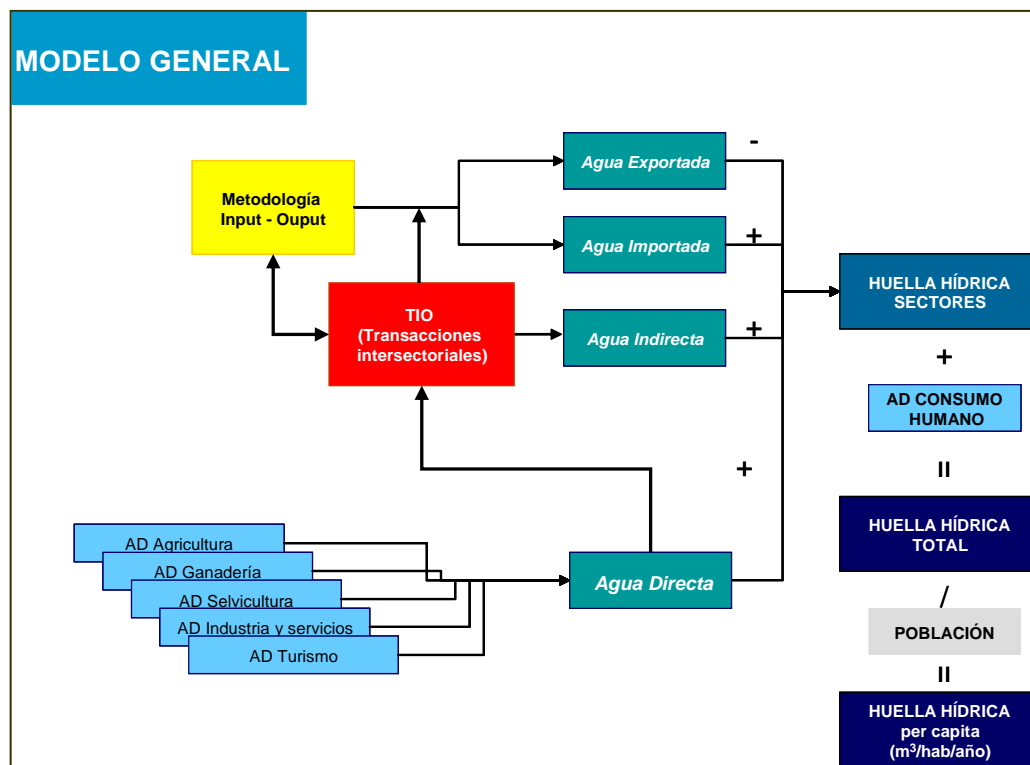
MODELO GENERAL

Metodología Input - Ouput

TIO (Transacciones intersectoriales)

Agua Exportada

Agua Importada

Agua Indirecta

-

+

+

+

HUELLA HÍDRICA SECTORES

+

AD CONSUMO HUMANO

II

HUELLA HÍDRICA TOTAL

/

POBLACIÓN

II

HUELLA HÍDRICA per capita ($m^3$/hab/año)

AD Agricultura

AD Ganadería

AD Selvicultura

AD Industria y servicios

AD Turismo

Agua Directa